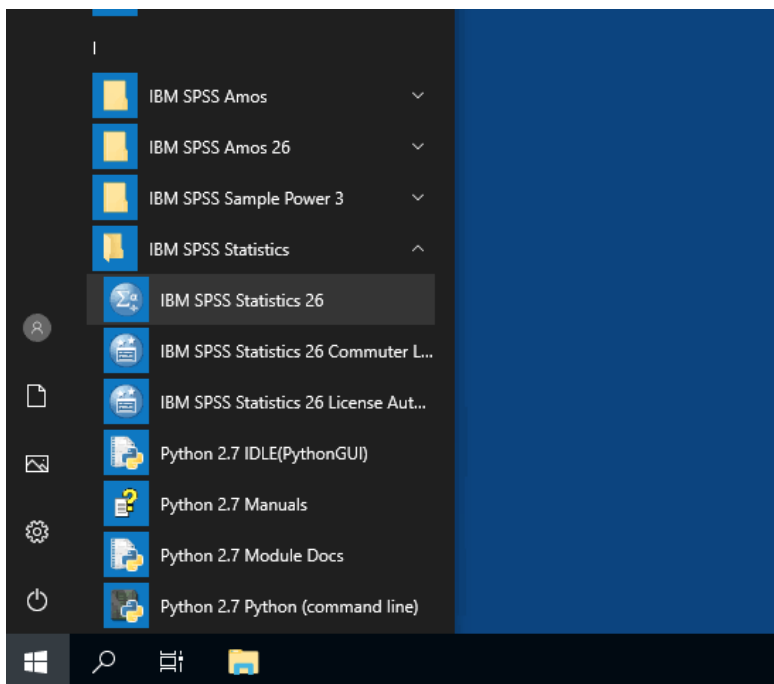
I

IBM SPSS Amos

IBM SPSS Amos 26

IBM SPSS Sample Power 3

IBM SPSS Statistics

IBM SPSS Statistics 26

IBM SPSS Statistics 26 Commuter L...

IBM SPSS Statistics 26 License Aut...

Python 2.7 IDLE(PythonGUI)

Python 2.7 Manuals

Python 2.7 Module Docs

Python 2.7 Python (command line)